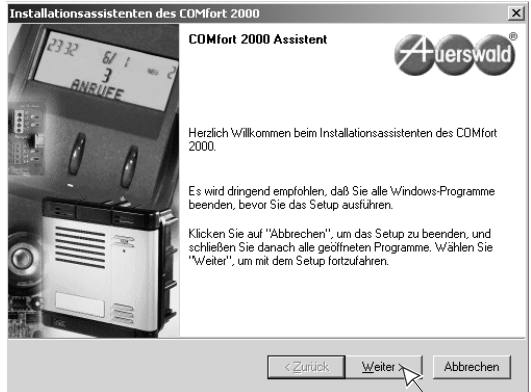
Installationsassistenten des COMfort 2000

×

23 32 6/ 1 3 ANRUFE

COMfort 2000 Assistent

Auerswald

Herzlich Willkommen beim Installationsassistenten des COMfort 2000.

Es wird dringend empfohlen, daß Sie alle Windows-Programme beenden, bevor Sie das Setup ausführen.

Klicken Sie auf "Abbrechen", um das Setup zu beenden, und schließen Sie danach alle geöffneten Programme. Wählen Sie "Weiter", um mit dem Setup fortzufahren.

< Zurück

Weiter >

Abbrechen